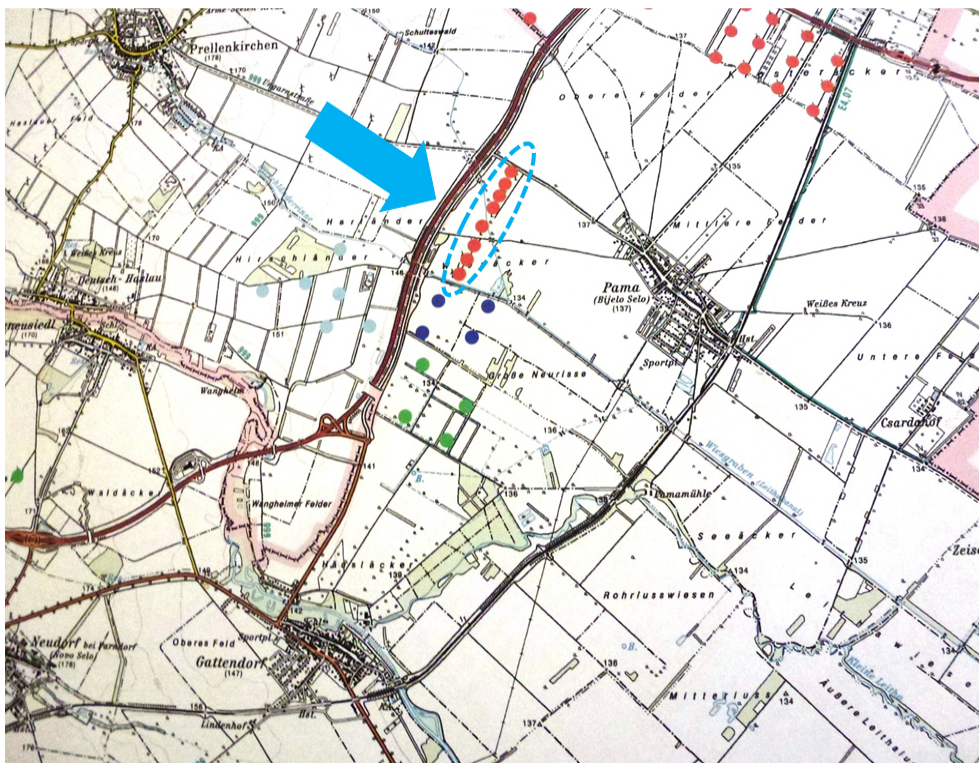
Prellenkirchen
(178)
Schüttswald
Obere Felder
Kirchäcker
Harländer
Hirschläner
Deutsch-Haslau
(148)
neusiedl
(170)
Pama
(Bijelo Selo)
(137)
Mittlere Felder
Weißes Kreuz
Untere Felder
Sportpl.
Große Neurisse
Wangheim
Waldäcker
Wangheimer Felder
Csardahof
Pamamühle
Seeäcker
Rohrlusswiesen
Neudorf bei Parndorf
(Novo Selo)
(178)
Oberes Feld
Gattendorf
(147)
Lindenhof
Mitterluss
Äußere Leitha
Zeis
135
136
137
134
141